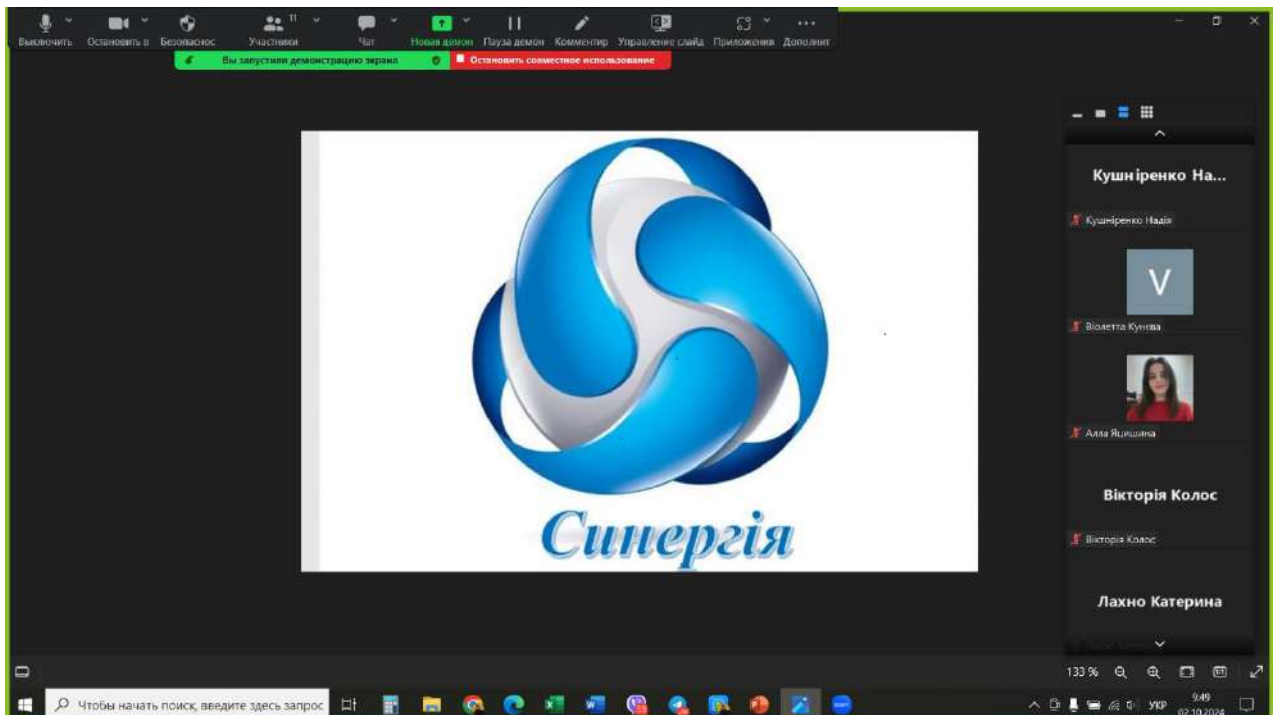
Выключить Остановить в Безопаснос Участники 11 Чат Новая демон Пауза демон Комментир Управление слайд Приложения Дополнит

Вы запустили демонстрацию экрана

Остановить совместное использование

Синергія

Кушніренко На...

Кушніренко Надія

V

Віолетта Кунєва

Алла Яцишина

Вікторія Колос

Вікторія Колос

Лахно Катерина

133 %

Чтобы начать поиск, введите здесь запрос

УКР 9:49 02.10.2024